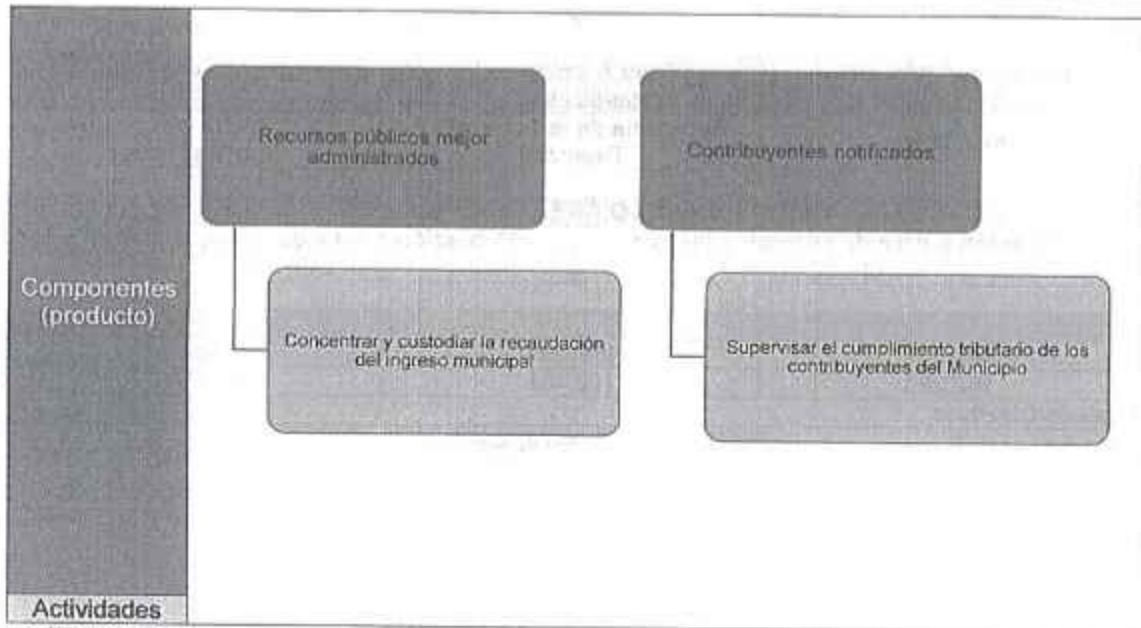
Componentes (producto)

Actividades

Recursos públicos mejor administrados

Concentrar y custodiar la recaudación del ingreso municipal

Contribuyentes notificados

Supervisar el cumplimiento tributario de los contribuyentes del Municipio